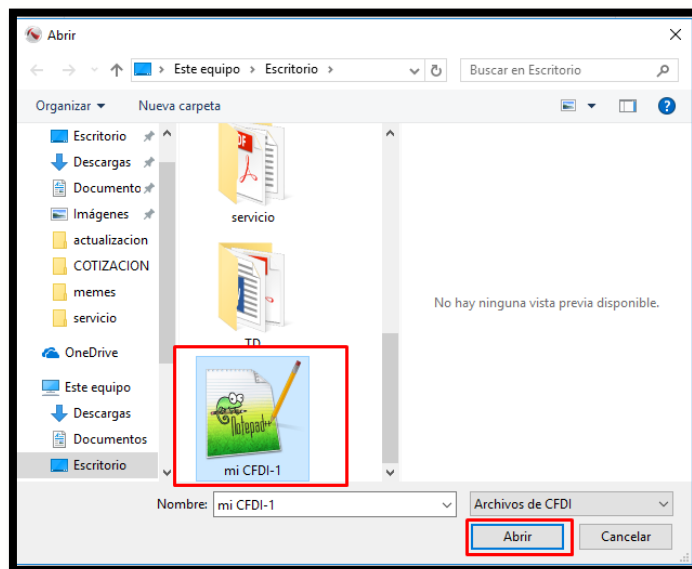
Abrir

Este equipo › Escritorio ›

Buscar en Escritorio

Organizar ▾ Nueva carpeta

Escritorio
Descargas
Documento
Imágenes
actualizacion
COTIZACION
memes
servicio
OneDrive
Este equipo
Descargas
Documentos
Escritorio

servicio

TD

mi CFDI-1

No hay ninguna vista previa disponible.

Nombre: mi CFDI-1

Archivos de CFDI

Abrir Cancelar